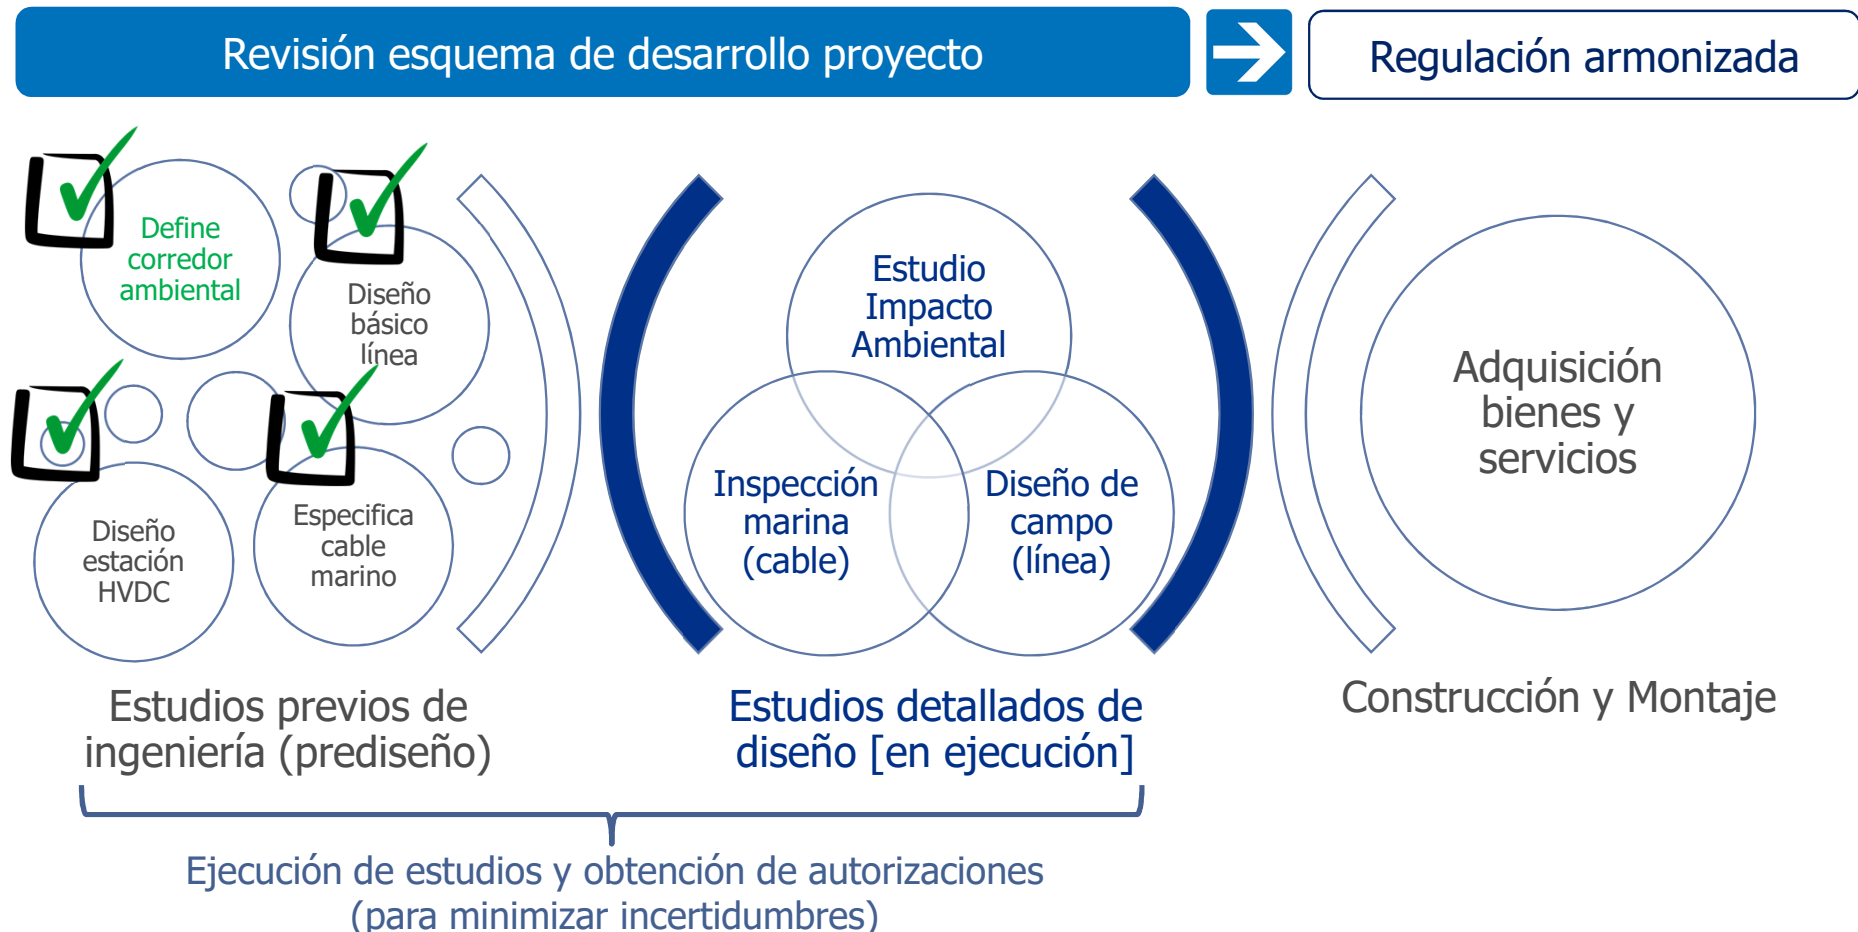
Revisión esquema de desarrollo proyecto

Regulación armonizada

Define corredor ambiental

Diseño básico línea

Diseño estación HVDC

Especifica cable marino

Estudio Impacto Ambiental

Inspección marina (cable)

Diseño de campo (línea)

Adquisición bienes y servicios

Estudios previos de ingeniería (prediseño)

Estudios detallados de diseño [en ejecución]

Construcción y Montaje

Ejecución de estudios y obtención de autorizaciones (para minimizar incertidumbres)